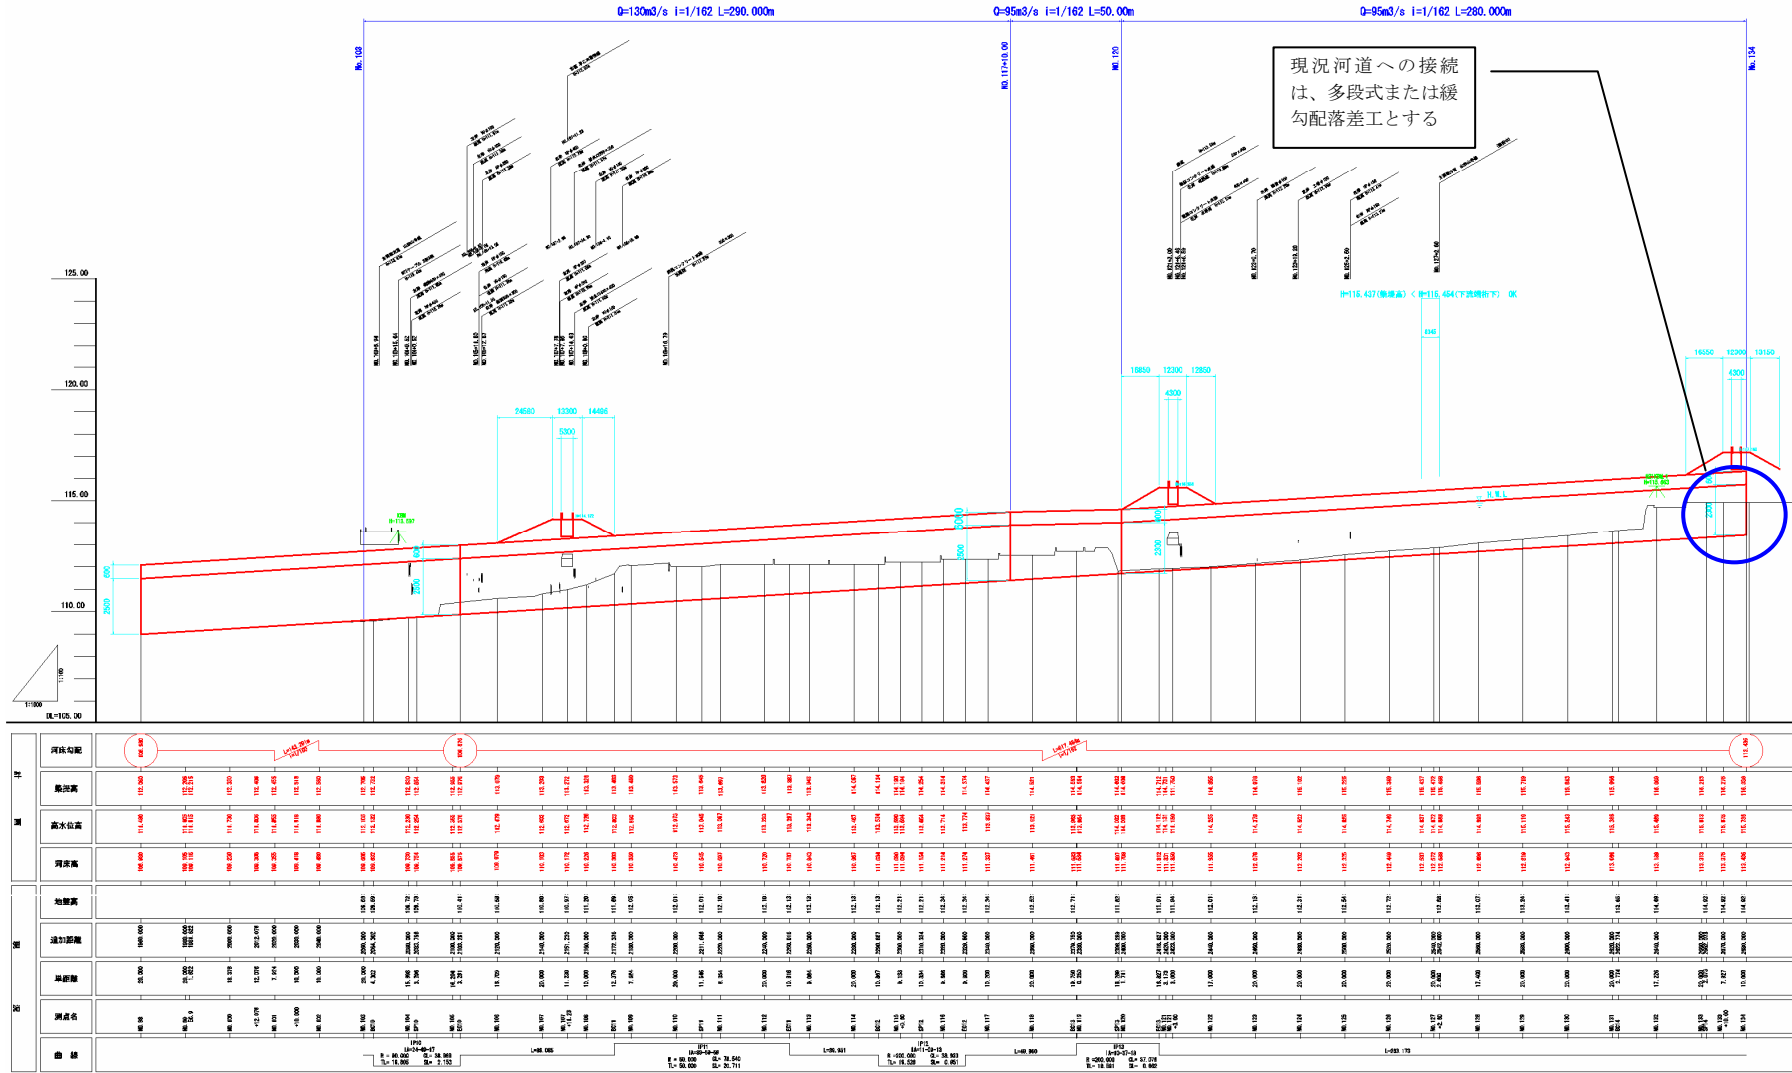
Q=130m3/s i=1/162 L=290.000m

Q=95m3/s i=1/162 L=50.00m

Q=95m3/s i=1/162 L=280.000m

No.103

No.117+10.00

No.120

No.134

現況河道への接続は、多段式または緩勾配落差工とする

125.00

120.00

115.00

110.00

DL=105.00

24550 13300 14450

5300

16850 12300 12850

4300

16150 12300 16150

4300

H=116.437(整備高) < H=116.454(下流側桁下) OK

H.W.L

河床勾配

計画高

高水位高

河床高

地盤高

追加距離

単距離

測点名

曲線

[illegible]